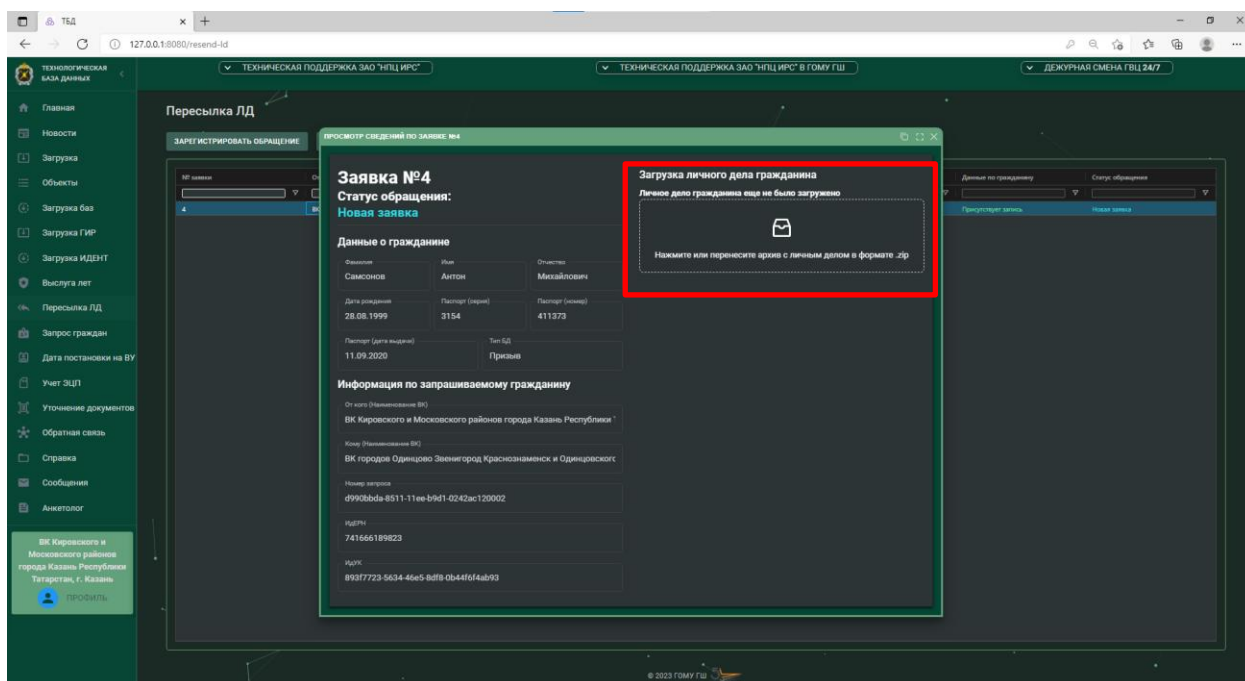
ТБД
127.0.0.1:8080/resend-ld

ТЕХНОЛОГИЧЕСКАЯ БАЗА ДАННЫХ
ТЕХНИЧЕСКАЯ ПОДДЕРЖКА ЗАО "НПЦ ИРС"
ТЕХНИЧЕСКАЯ ПОДДЕРЖКА ЗАО "НПЦ ИРС" В ГОМУ ГШ
ДЕЖУРНАЯ СМЕНА ГВЦ 24/7

Главная
Новости
Загрузка
Объекты
Загрузка баз
Загрузка ГИР
Загрузка ИДЕНТ
Выслуга лет
Пересылка ЛД
Запрос граждан
Дата постановки на ВУ
Учет ЗЦП
Уточнение документов
Обратная связь
Справка
Сообщения
Анкетолог

ВК Кировского и Московского районов города Казань Республики Татарстан, г. Казань
ПРОФИЛЬ

Пересылка ЛД
ЗАРЕГИСТРИРОВАТЬ ОБРАЩЕНИЕ

| № заявки | | Данные по гражданину | Статус обращения |
|---|---|---|---|
| 4 | | Присутствует запись | Новая заявка |

ПРОСМОТР СВЕДЕНИЙ ПО ЗАЯВКЕ №4

Заявка №4
Статус обращения:
Новая заявка

Данные о гражданине
Фамилия: Самсонов
Имя: Антон
Отчество: Михайлович
Дата рождения: 28.08.1999
Паспорт (серия): 3154
Паспорт (номер): 411373
Паспорт (дата выдачи): 11.09.2020
Тип БД: Призыв

Информация по запрашиваемому гражданину
От кого (Наименование ВК): ВК Кировского и Московского районов города Казань Республики
Кому (Наименование ВК): ВК городов Одинцово Звенигород Краснознаменск и Одинцовског
Номер запроса: d990bbda-8511-11ee-b9d1-0242ac120002
ИдЕРН: 741666189823
ИдУК: 893f7723-5634-46e5-8df8-0b44f6f4ab93

Загрузка личного дела гражданина
Личное дело гражданина еще не было загружено
Нажмите или перенесите архив с личным делом в формате .zip

© 2023 ГОМУ ГШ